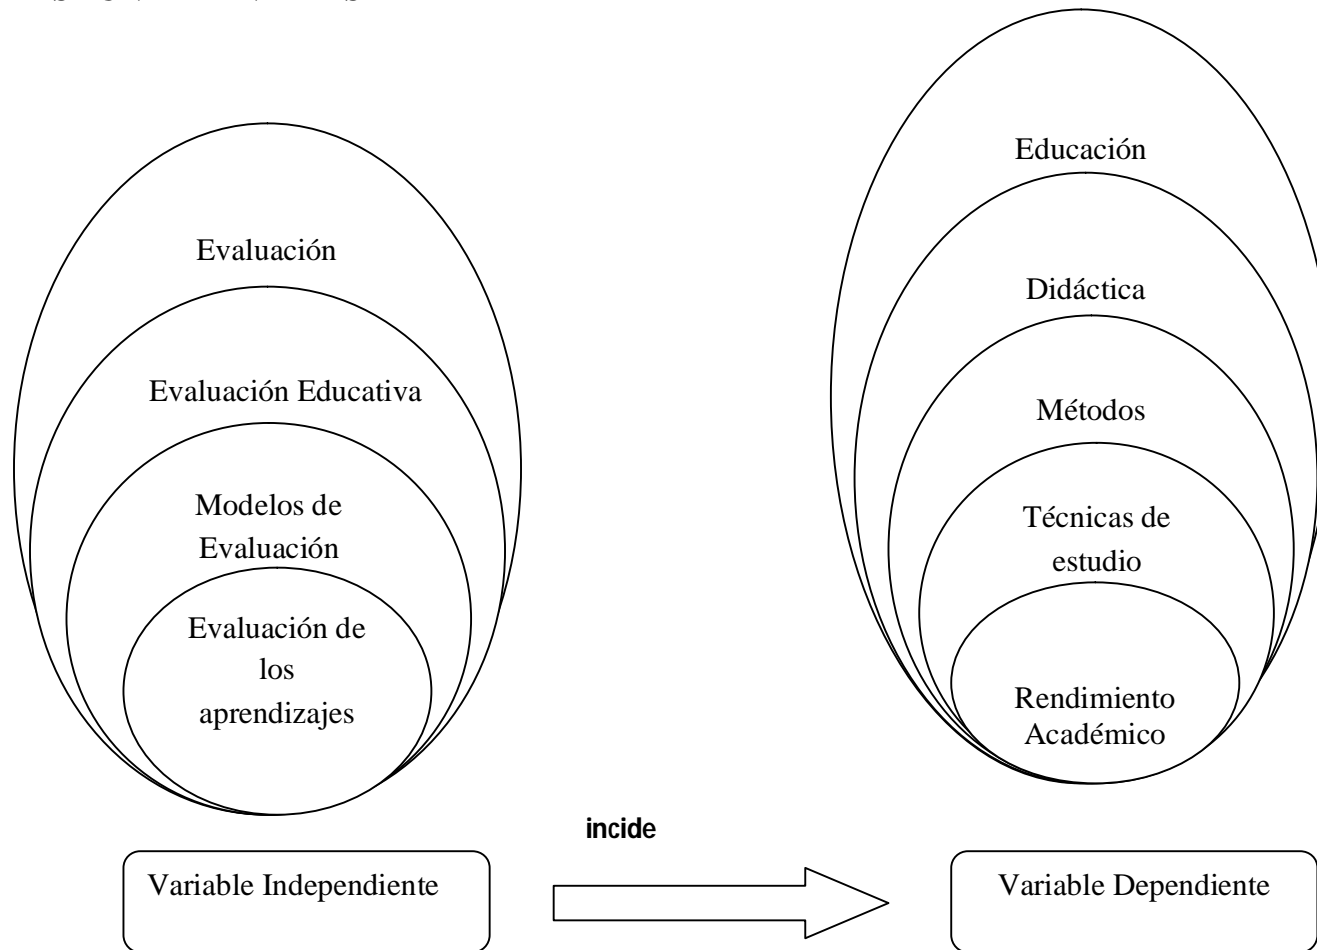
Evaluación

Evaluación Educativa

Modelos de Evaluación

Evaluación de los aprendizajes

Educación

Didáctica

Métodos

Técnicas de estudio

Rendimiento Académico

incide

Variable Independiente

Variable Dependiente